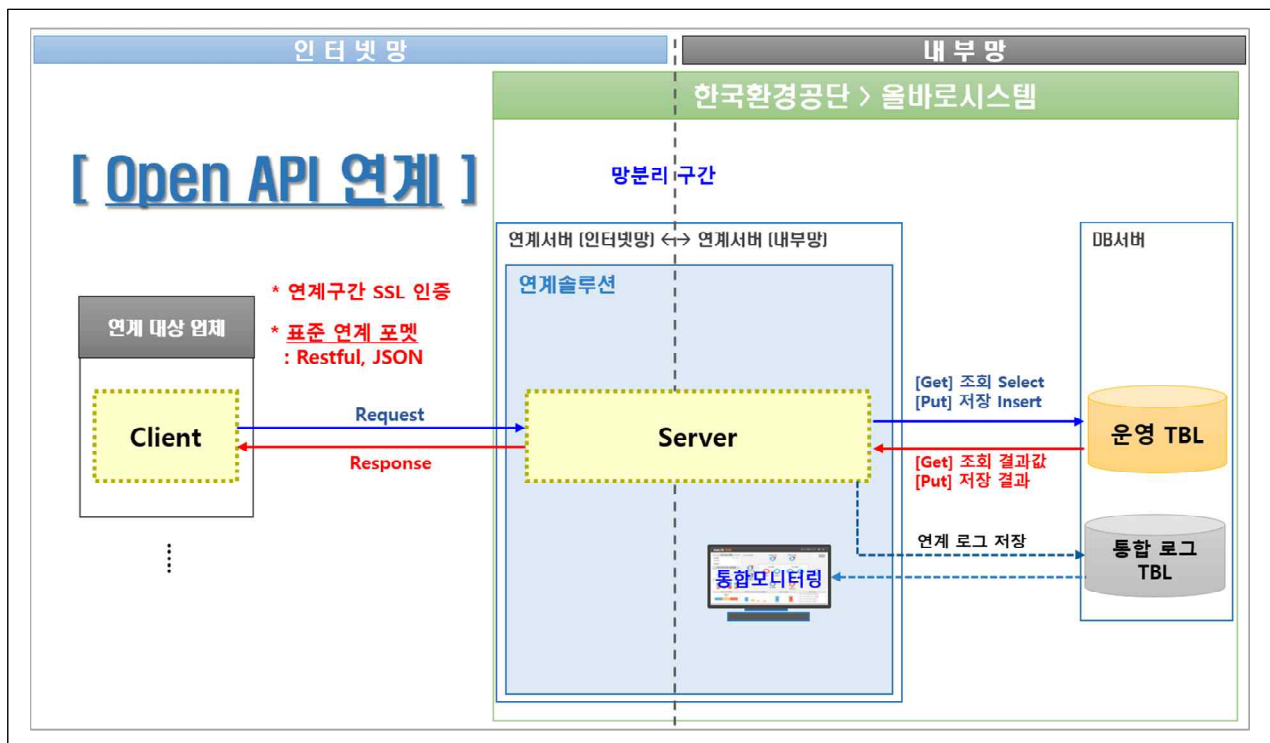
인터넷망

내부망

한국환경공단 > 올바로시스템

[ Open API 연계 ]

망분리 구간

연계서버 [인터넷망] ↔ 연계서버 [내부망]

DB서버

연계솔루션

* 연계구간 SSL 인증

* 표준 연계 포멧
: Restful, JSON

연계 대상 업체

Client

Request

Response

Server

[Get] 조회 Select
[Put] 저장 Insert

운영 TBL

[Get] 조회 결과값
[Put] 저장 결과

연계 로그 저장

통합 로그 TBL

통합모니터링

⋮